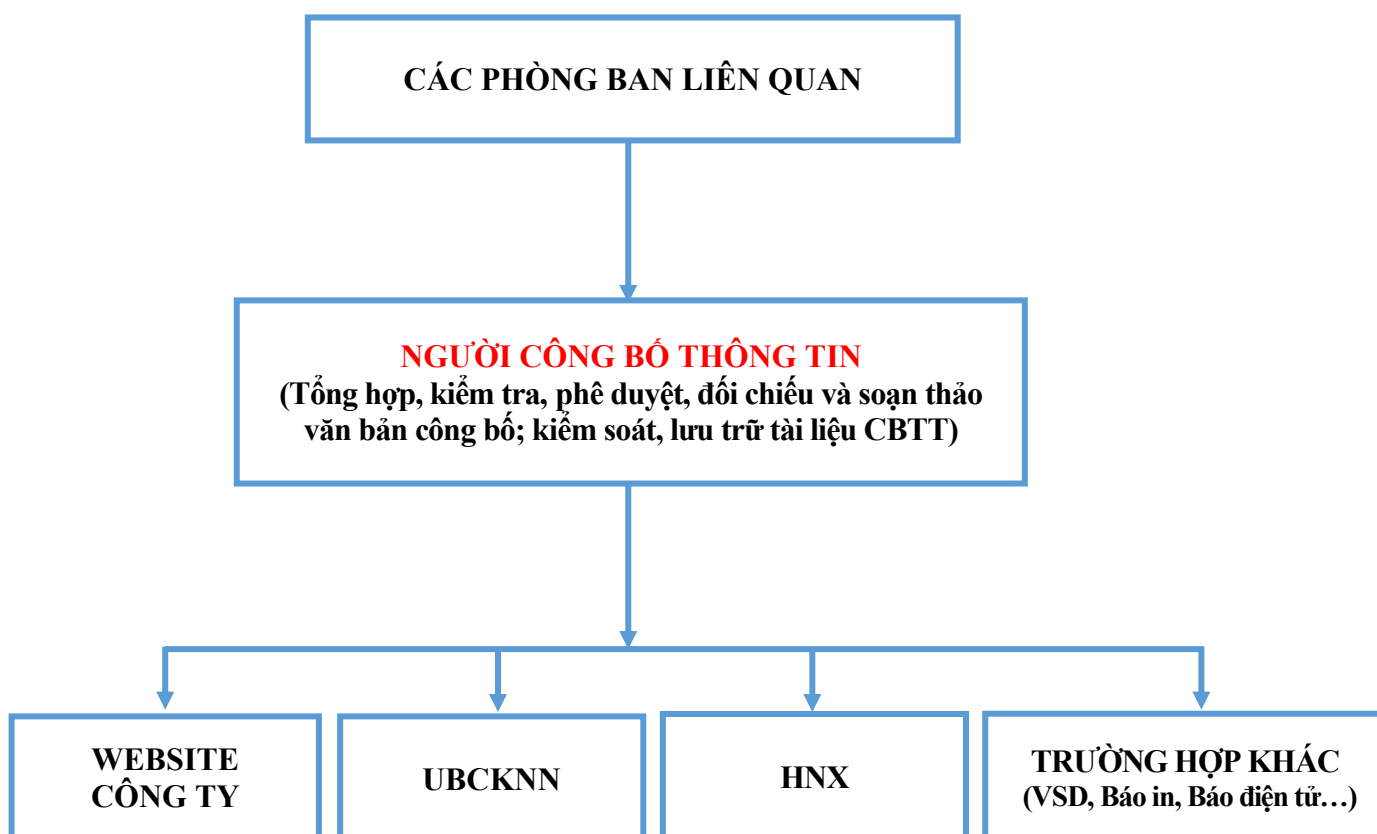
CÁC PHÒNG BAN LIÊN QUAN

NGƯỜI CÔNG BỐ THÔNG TIN
(Tổng hợp, kiểm tra, phê duyệt, đối chiếu và soạn thảo văn bản công bố; kiểm soát, lưu trữ tài liệu CBTT)

WEBSITE CÔNG TY

UBCKNN

HNX

TRƯỜNG HỢP KHÁC
(VSD, Báo in, Báo điện tử…)